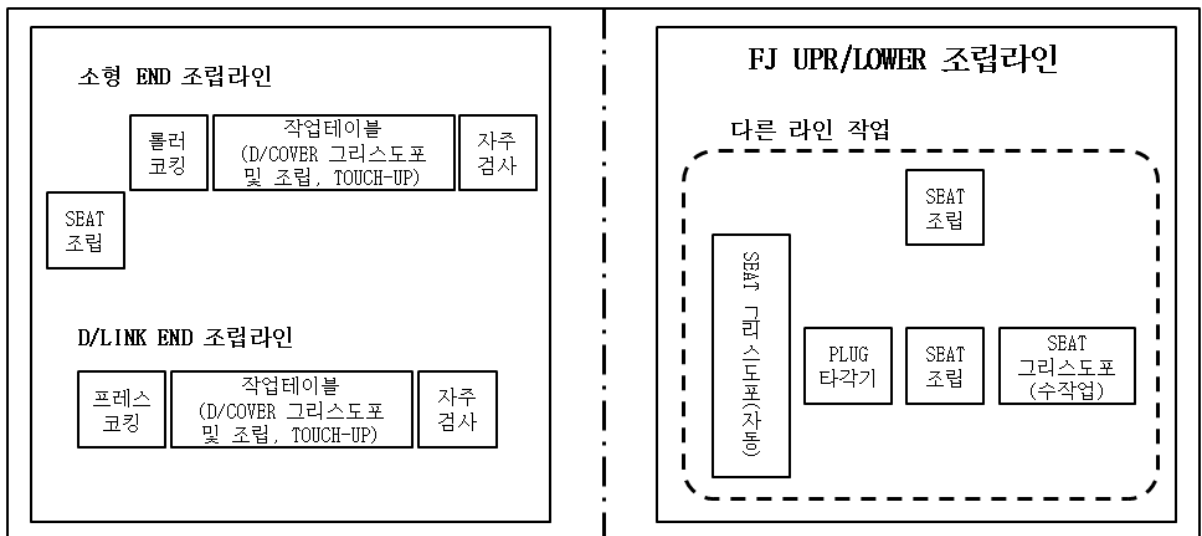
소형 END 조립라인

롤러 코킹

작업테이블 (D/COVER 그리스도포 및 조립, TOUCH-UP)

자주 검사

SEAT 조립

D/LINK END 조립라인

프레스 코킹

작업테이블 (D/COVER 그리스도포 및 조립, TOUCH-UP)

자주 검사

FJ UPR/LOWER 조립라인

다른 라인 작업

SEAT 조립

SEAT 그리스도포(자동)

PLUG 타각기

SEAT 조립

SEAT 그리스도포 (수작업)